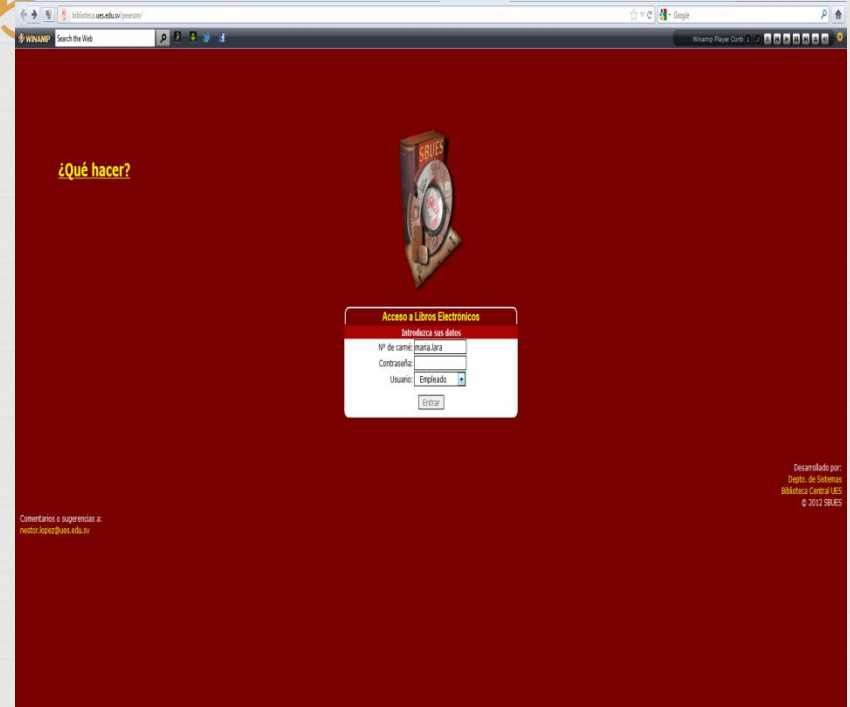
biblioteca.ues.edu.sv/pearson/

Google

WINAMP Search the Web

Winamp Player Contr

¿Qué hacer?

SBUES

Acceso a Libros Electrónicos

Introduzca sus datos

Nº de carné: maria.lara

Contraseña:

Usuario: Empleado

Entrar

Desarrollado por:
Depto. de Sistemas
Biblioteca Central UES
© 2012 SBUES

Comentarios o sugerencias a:
nestor.lopez@ues.edu.sv